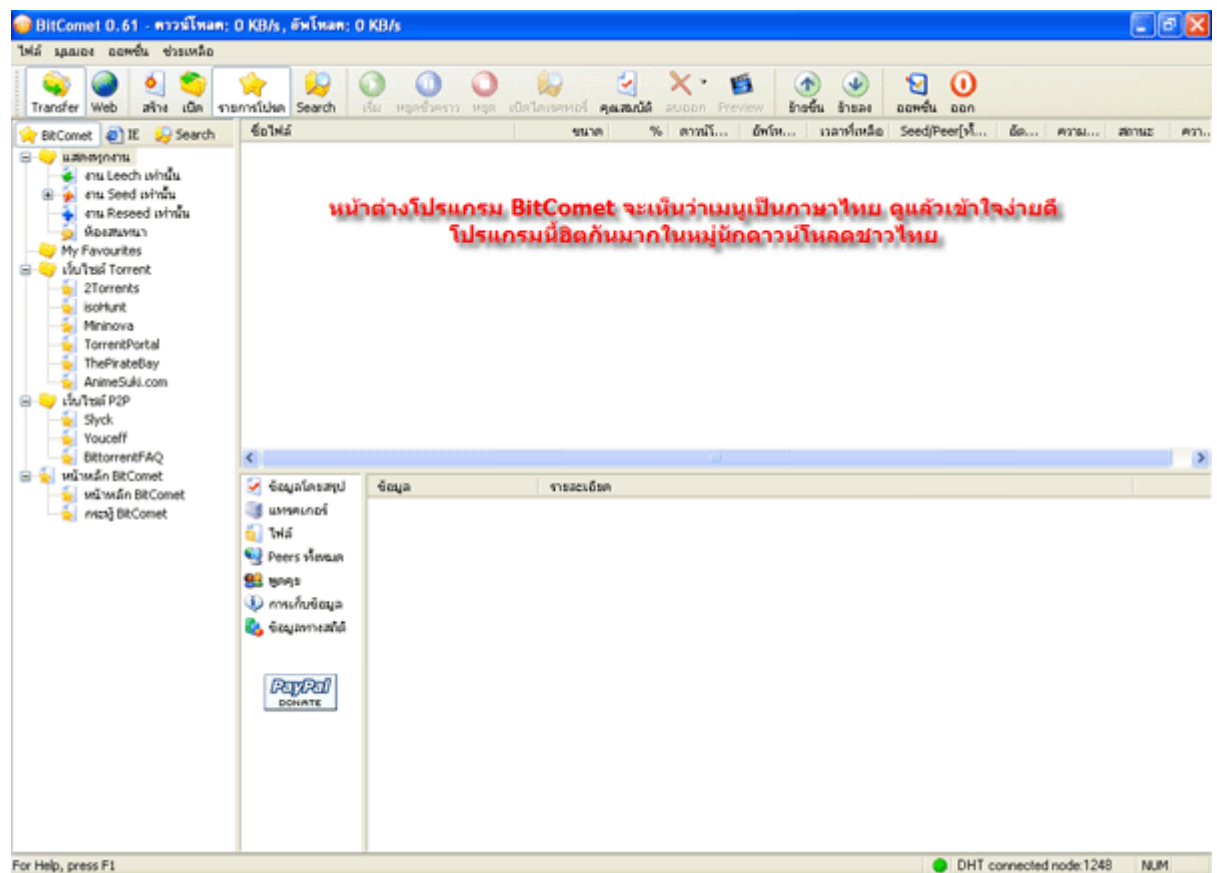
BitComet 0.61 - ดาวน์โหลด: 0 KB/s, อัพโหลด: 0 KB/s

ไฟล์ มุมมอง ออพชั่น ช่วยเหลือ

Transfer Web สร้าง เปิด รายการโปรด Search เริ่ม หยุดชั่วคราว หยุด เปิดไดเรคทอรี่ คุณสมบัติ ลบออก Preview ย้ายขึ้น ย้ายลง ออพชั่น ออก

BitComet IE Search

แสดงทุกงาน
งาน Leech เท่านั้น
งาน Seed เท่านั้น
งาน Reseed เท่านั้น
ห้องสนทนา
My Favourites
เว็บไซต์ Torrent
2Torrents
isoHunt
Mininova
TorrentPortal
ThePirateBay
AnimeSuki.com
เว็บไซต์ P2P
Slyck
Youceff
BittorrentFAQ
หน้าหลัก BitComet
หน้าหลัก BitComet
กระทู้ BitComet

| ชื่อไฟล์ | ขนาด | % | ดาวน์โ... | อัพโห... | เวลาที่เหลือ | Seed/Peer[ทั้... | อัต... | ความ... | สถานะ | ควา... |
|---|---|---|---|---|---|---|---|---|---|---|

หน้าต่างโปรแกรม BitComet จะเห็นว่าเมนูเป็นภาษาไทย ดูแล้วเข้าใจง่ายดี
โปรแกรมนี้ฮิตกันมากในหมู่นักดาวน์โหลดชาวไทย

ข้อมูลโดยสรุป
แทรคเกอร์
ไฟล์
Peers ทั้งหมด
พูดคุย
การเก็บข้อมูล
ข้อมูลทางสถิติ

PayPal DONATE

| ข้อมูล | รายละเอียด |
|---|---|

For Help, press F1
DHT connected node:1248 NUM